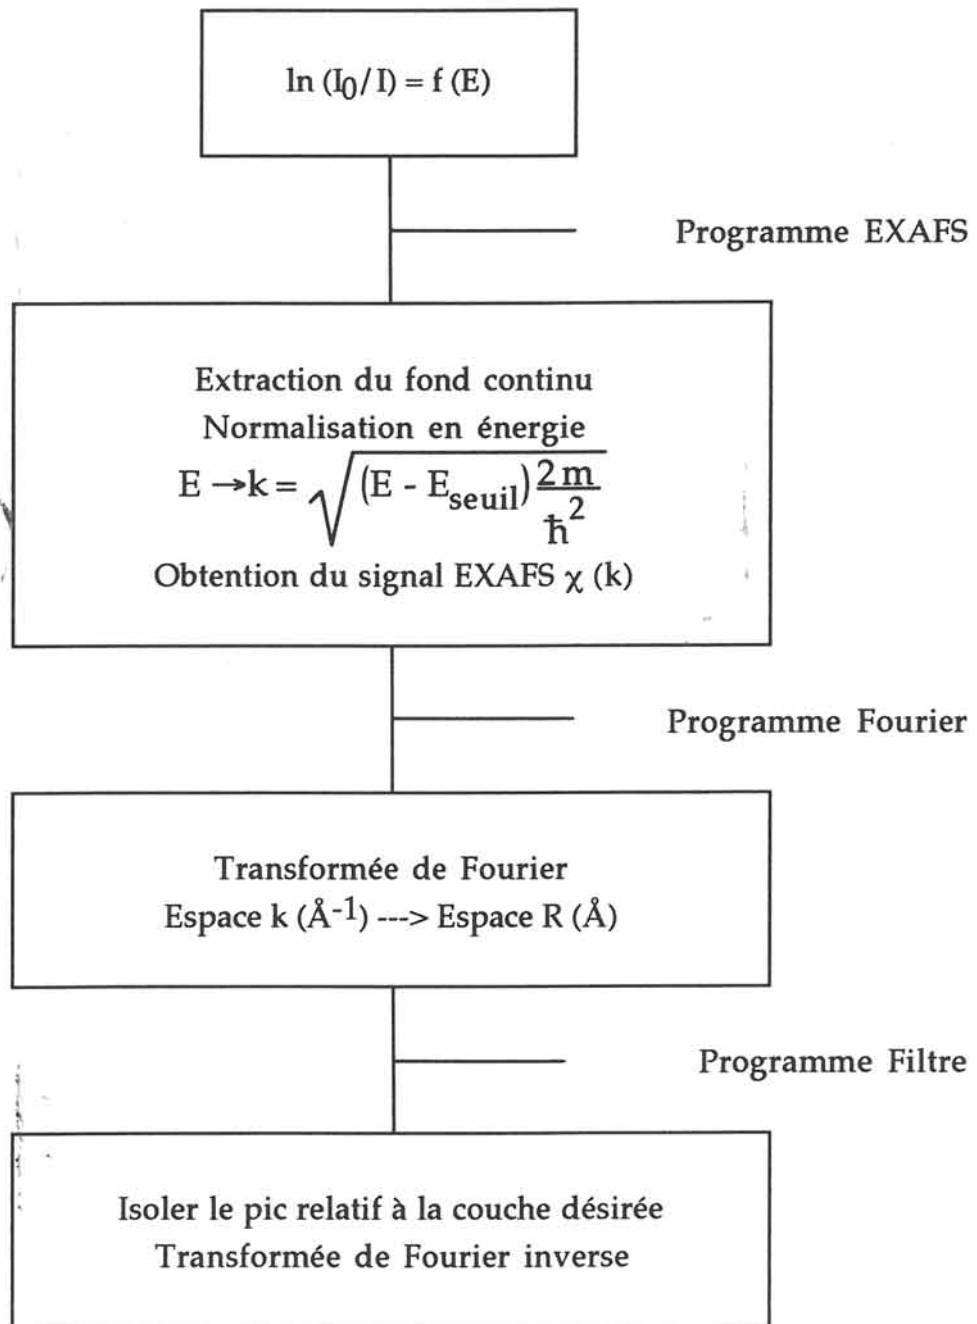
$\ln(I_0/I) = f(E)$

Programme EXAFS

Extraction du fond continu
Normalisation en énergie
$E \rightarrow k = \sqrt{(E - E_{seuil})\frac{2m}{\hbar^2}}$
Obtention du signal EXAFS $\chi$ (k)

Programme Fourier

Transformée de Fourier
Espace k ($Å^{-1}$) ---> Espace R (Å)

Programme Filtre

Isoler le pic relatif à la couche désirée
Transformée de Fourier inverse